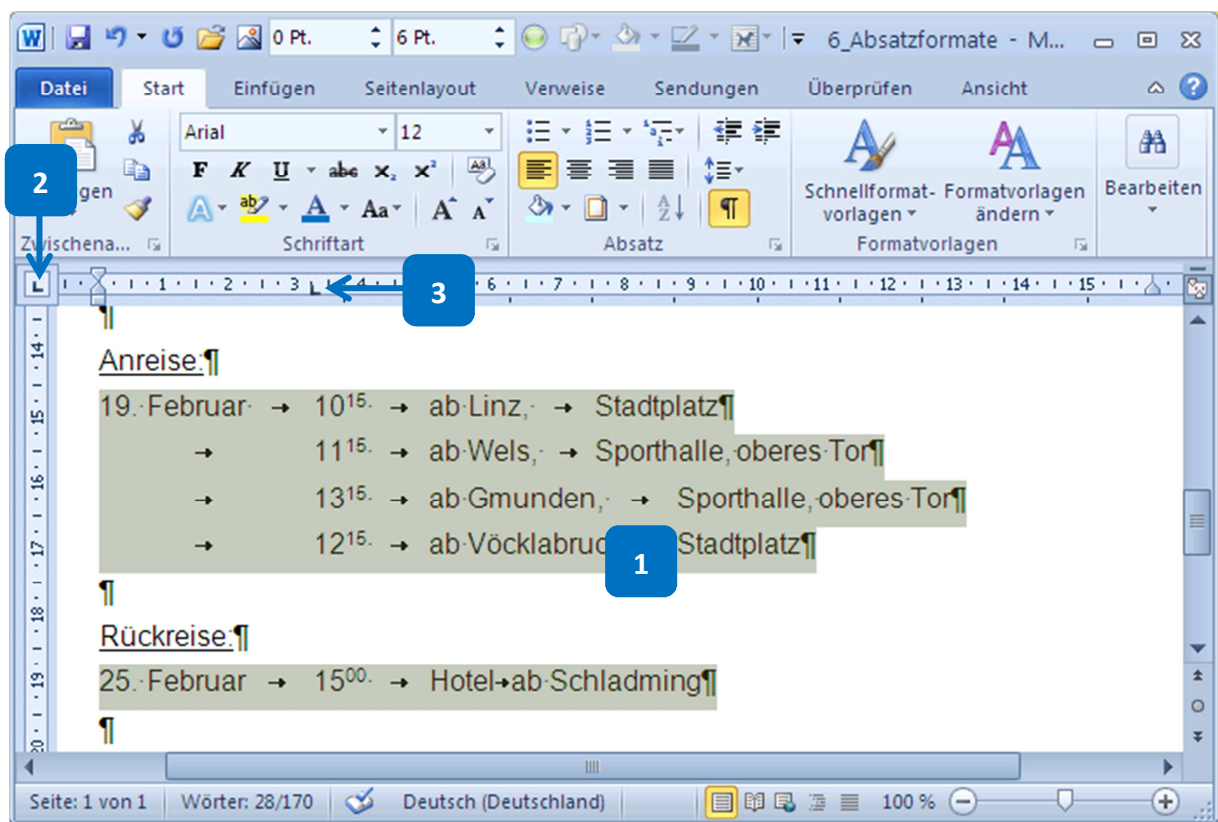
W 0 Pt. 6 Pt. 6_Absatzformate - M...

Datei Start Einfügen Seitenlayout Verweise Sendungen Überprüfen Ansicht

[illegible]gen

Zwischena...

Arial 12

F K U abc $x_2$ $x^2$

Aa

Schriftart

Absatz

¶

Schnellformatvorlagen

Formatvorlagen ändern

Formatvorlagen

Bearbeiten

2

3

1 2 3 4 6 7 8 9 10 11 12 13 14 15

14 15 16 17 18 19 20

¶

Anreise:¶

19.·Februar· → $10^{15.}$ → ab·Linz,· → Stadtplatz¶

→ $11^{15.}$ → ab·Wels,· → Sporthalle,·oberes·Tor¶

→ $13^{15.}$ → ab·Gmunden,· → Sporthalle,·oberes·Tor¶

→ $12^{15.}$ → ab·Vöcklabruc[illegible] Stadtplatz¶

1

¶

Rückreise:¶

25.·Februar → $15^{00.}$ → Hotel→ab·Schladming¶

¶

Seite: 1 von 1 Wörter: 28/170 Deutsch (Deutschland) 100 %